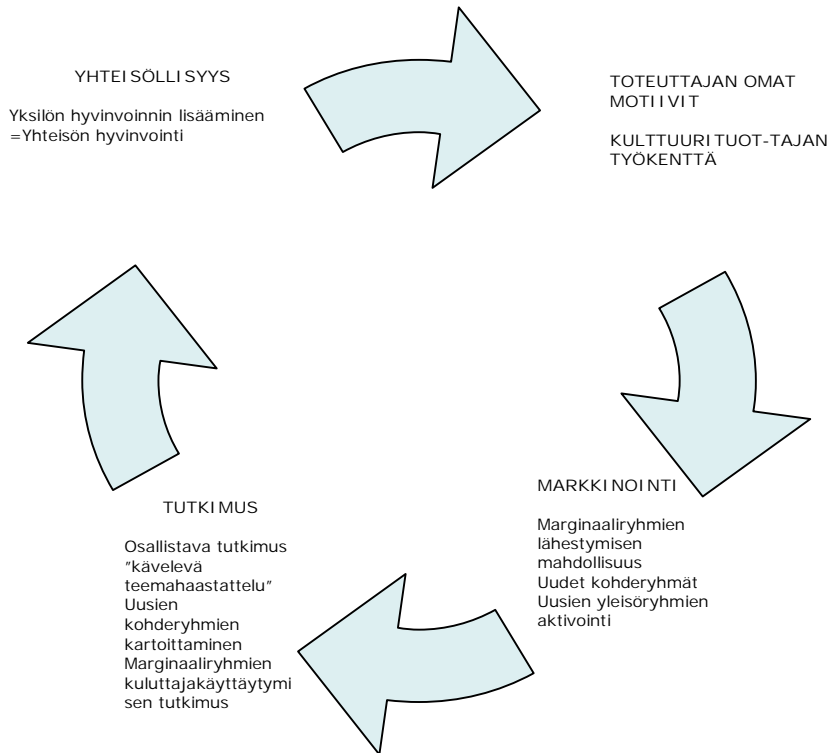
YHTEISÖLLISYYS

Yksilön hyvinvoinnin lisääminen =Yhteisön hyvinvointi

TOTEUTTAJAN OMAT MOTIIVIT

KULTTUURITUOT-TAJAN TYÖKENTTÄ

MARKKINOINTI

Marginaaliryhmien lähestymisen mahdollisuus
Uudet kohderyhmät
Uusien yleisöryhmien aktivointi

TUTKIMUS

Osallistava tutkimus
"kävelevä teemahaastattelu"
Uusien kohderyhmien kartoittaminen
Marginaaliryhmien kuluttajakäyttäytymisen tutkimus